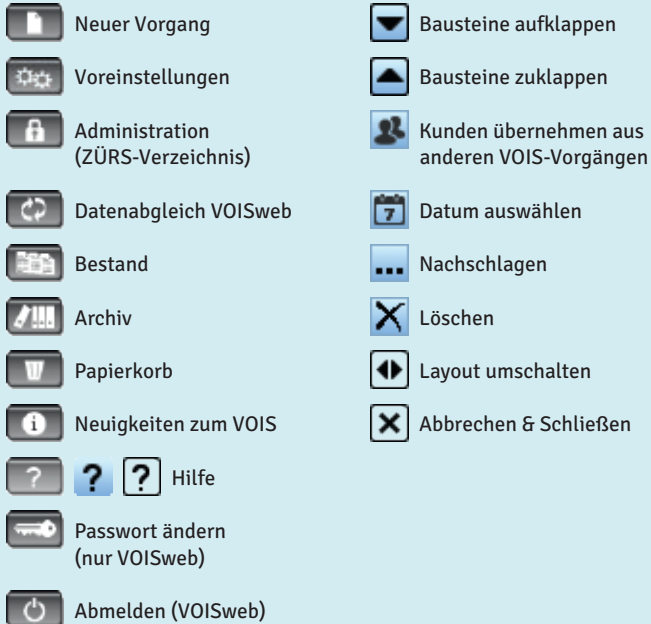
Neuer Vorgang

Voreinstellungen

Administration (ZÜRS-Verzeichnis)

Datenabgleich VOISweb

Bestand

Archiv

Papierkorb

Neuigkeiten zum VOIS

? ? Hilfe

Passwort ändern (nur VOISweb)

Abmelden (VOISweb)

Bausteine aufklappen

Bausteine zuklappen

Kunden übernehmen aus anderen VOIS-Vorgängen

7 Datum auswählen

... Nachschlagen

Löschen

Layout umschalten

Abbrechen & Schließen